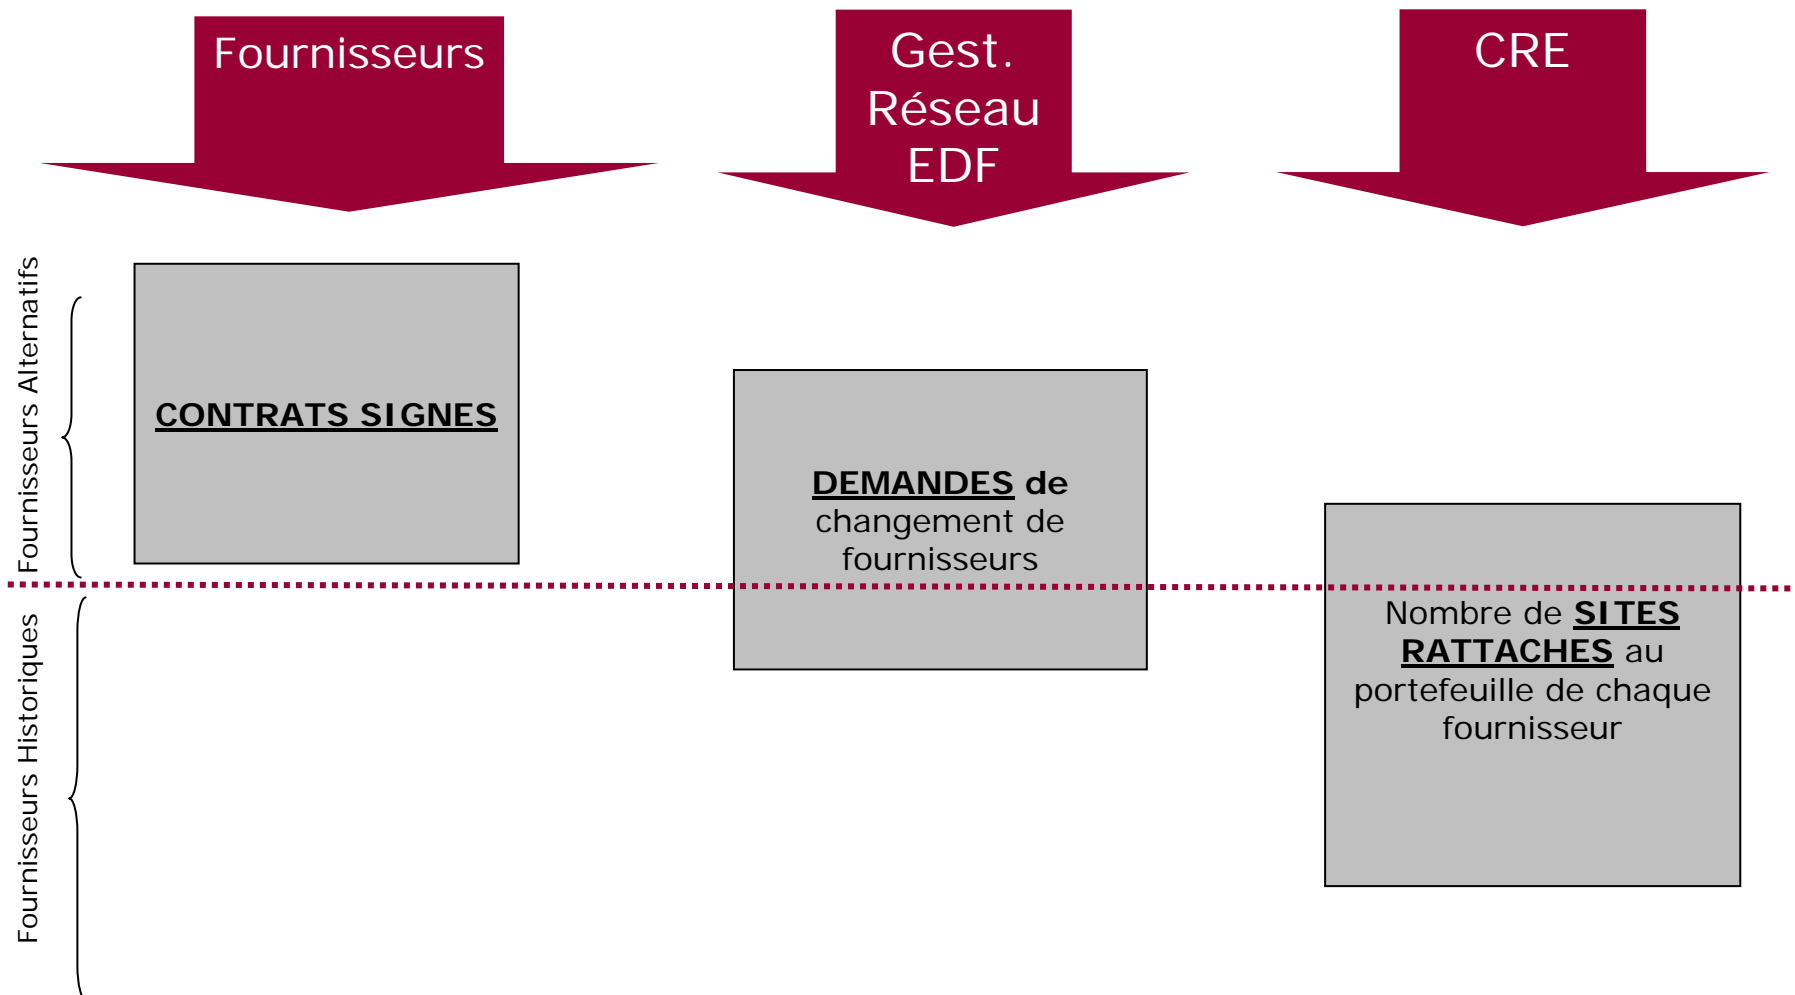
Fournisseurs

Gest. Réseau EDF

CRE

Fournisseurs Alternatifs

Fournisseurs Historiques

CONTRATS SIGNES

DEMANDES de changement de fournisseurs

Nombre de SITES RATTACHES au portefeuille de chaque fournisseur